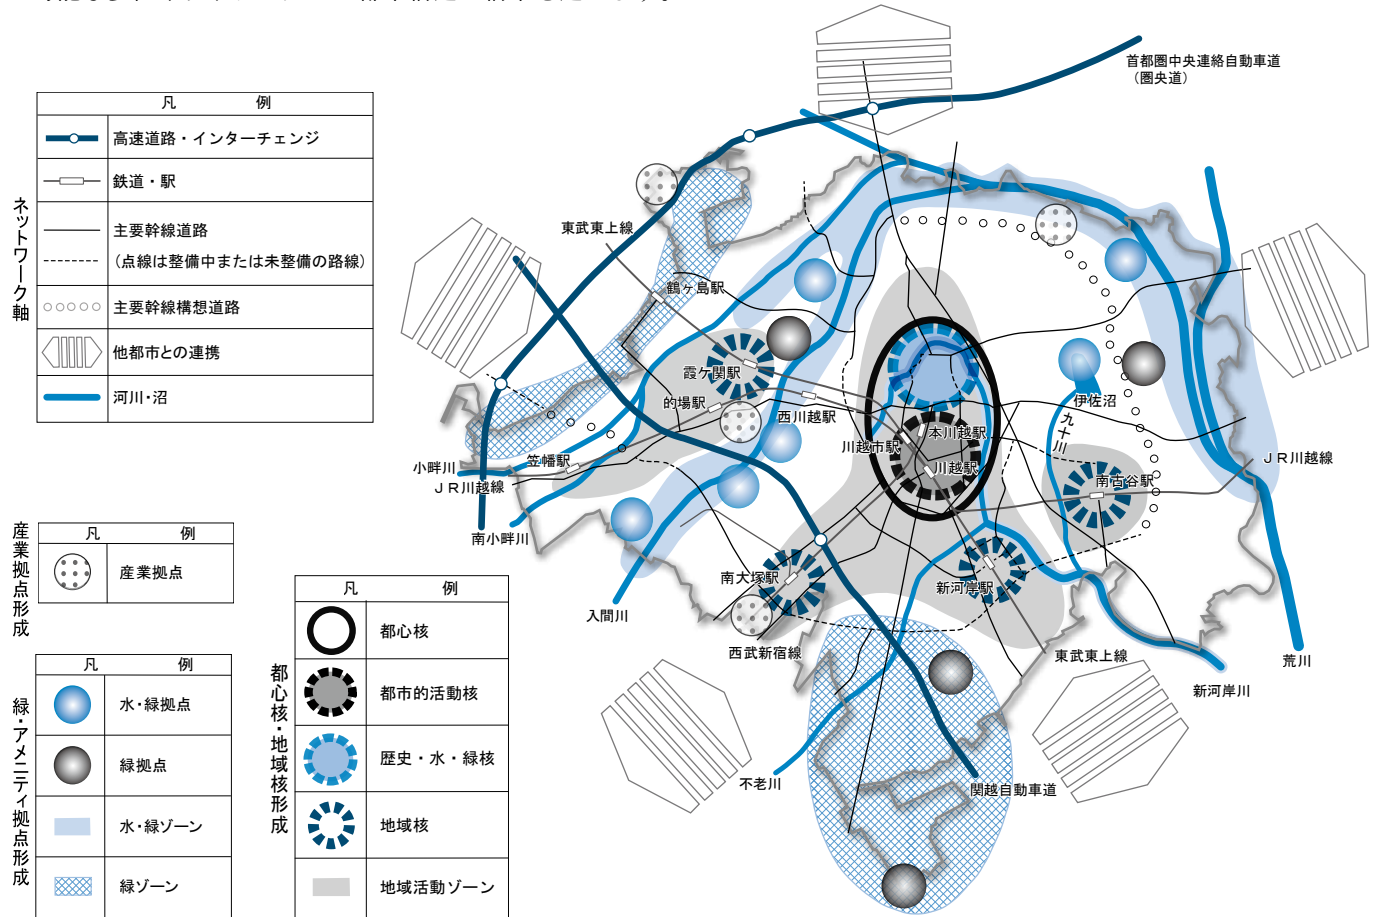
凡　例

ネットワーク軸

| | |
|---|---|
| | 高速道路・インターチェンジ |
| | 鉄道・駅 |
| | 主要幹線道路（点線は整備中または未整備の路線） |
| | 主要幹線構想道路 |
| | 他都市との連携 |
| | 河川・沼 |

産業拠点形成

| 凡 | 例 |
|---|---|
| | 産業拠点 |

緑・アメニティ拠点形成

| 凡 | 例 |
|---|---|
| | 水・緑拠点 |
| | 緑拠点 |
| | 水・緑ゾーン |
| | 緑ゾーン |

都心核・地域核形成

| 凡 | 例 |
|---|---|
| | 都心核 |
| | 都市的活動核 |
| | 歴史・水・緑核 |
| | 地域核 |
| | 地域活動ゾーン |

首都圏中央連絡自動車道（圏央道）
東武東上線
鶴ヶ島駅
霞ケ関駅
的場駅
西川越駅
本川越駅
川越市駅
川越駅
伊佐沼
九十川
南古谷駅
ＪＲ川越線
小畔川
笠幡駅
ＪＲ川越線
南小畔川
入間川
南大塚駅
新河岸駅
西武新宿線
東武東上線
荒川
新河岸川
不老川
関越自動車道